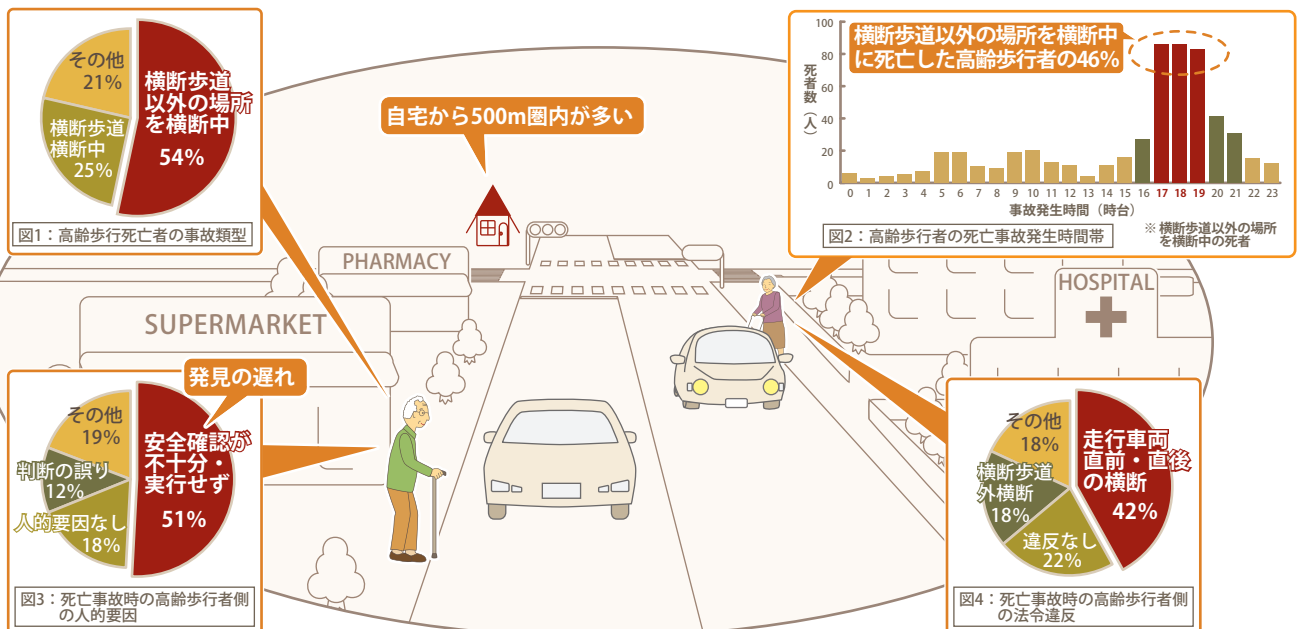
その他
21%

横断歩道以外の場所を横断中
54%

横断歩道横断中
25%

図1：高齢歩行死亡者の事故類型

自宅から500m圏内が多い

100
80
60
40
20
0

死者数（人）

横断歩道以外の場所を横断中に死亡した高齢歩行者の46%

0 1 2 3 4 5 6 7 8 9 10 11 12 13 14 15 16 17 18 19 20 21 22 23

事故発生時間（時台）

図2：高齢歩行者の死亡事故発生時間帯

※ 横断歩道以外の場所を横断中の死者

PHARMACY

SUPERMARKET

HOSPITAL

発見の遅れ

その他
19%

判断の誤り
12%

人的要因なし
18%

安全確認が不十分・実行せず
51%

図3：死亡事故時の高齢歩行者側の人的要因

その他
18%

横断歩道外横断
18%

違反なし
22%

走行車両直前・直後の横断
42%

図4：死亡事故時の高齢歩行者側の法令違反